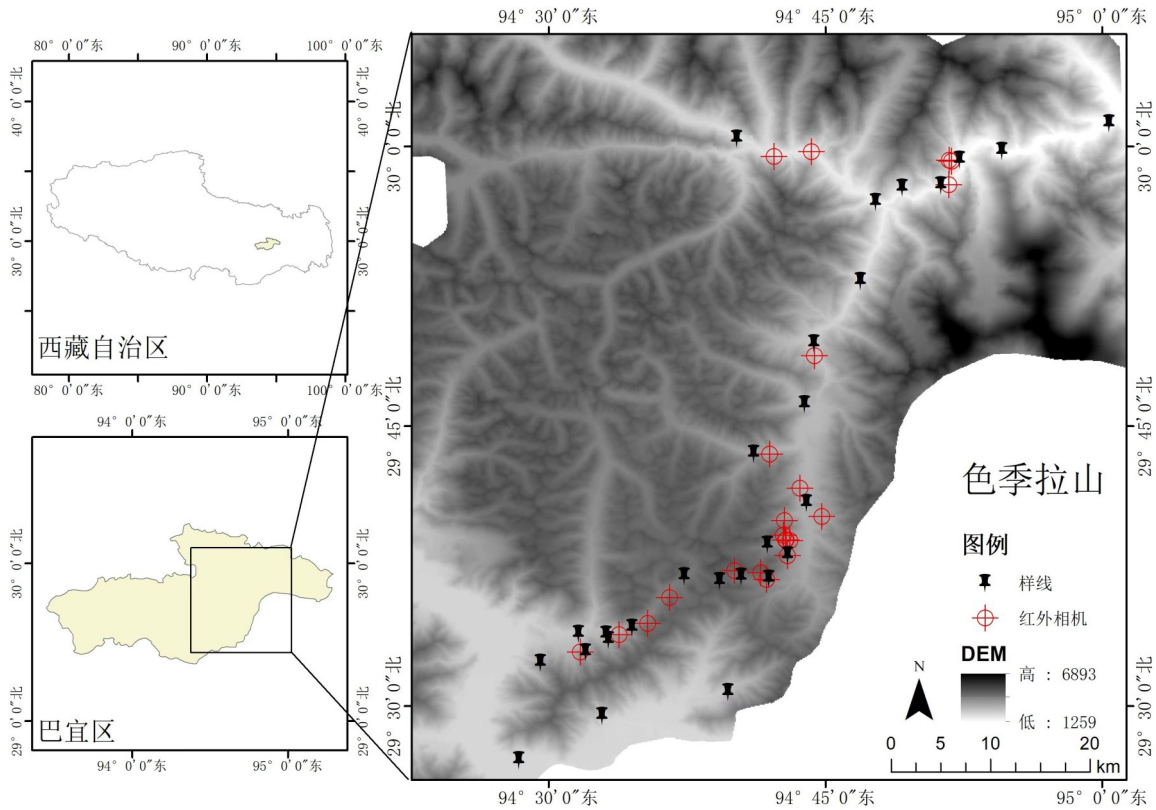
80° 0′0″东
90° 0′0″东
100° 0′0″东
40° 0′0″北
30° 0′0″北
40° 0′0″北
30° 0′0″北
西藏自治区
80° 0′0″东
90° 0′0″东
100° 0′0″东

94° 0′0″东
95° 0′0″东
30° 0′0″北
29° 30′0″北
30° 0′0″北
29° 30′0″北
巴宜区
94° 0′0″东
95° 0′0″东

94° 30′0″东
94° 45′0″东
95° 0′0″东
30° 0′0″北
29° 45′0″北
29° 30′0″北
30° 0′0″北
29° 45′0″北
29° 30′0″北
色季拉山
图例
样线
红外相机
DEM
N
高 : 6893
低 : 1259
0 5 10 20
km
94° 30′0″东
94° 45′0″东
95° 0′0″东